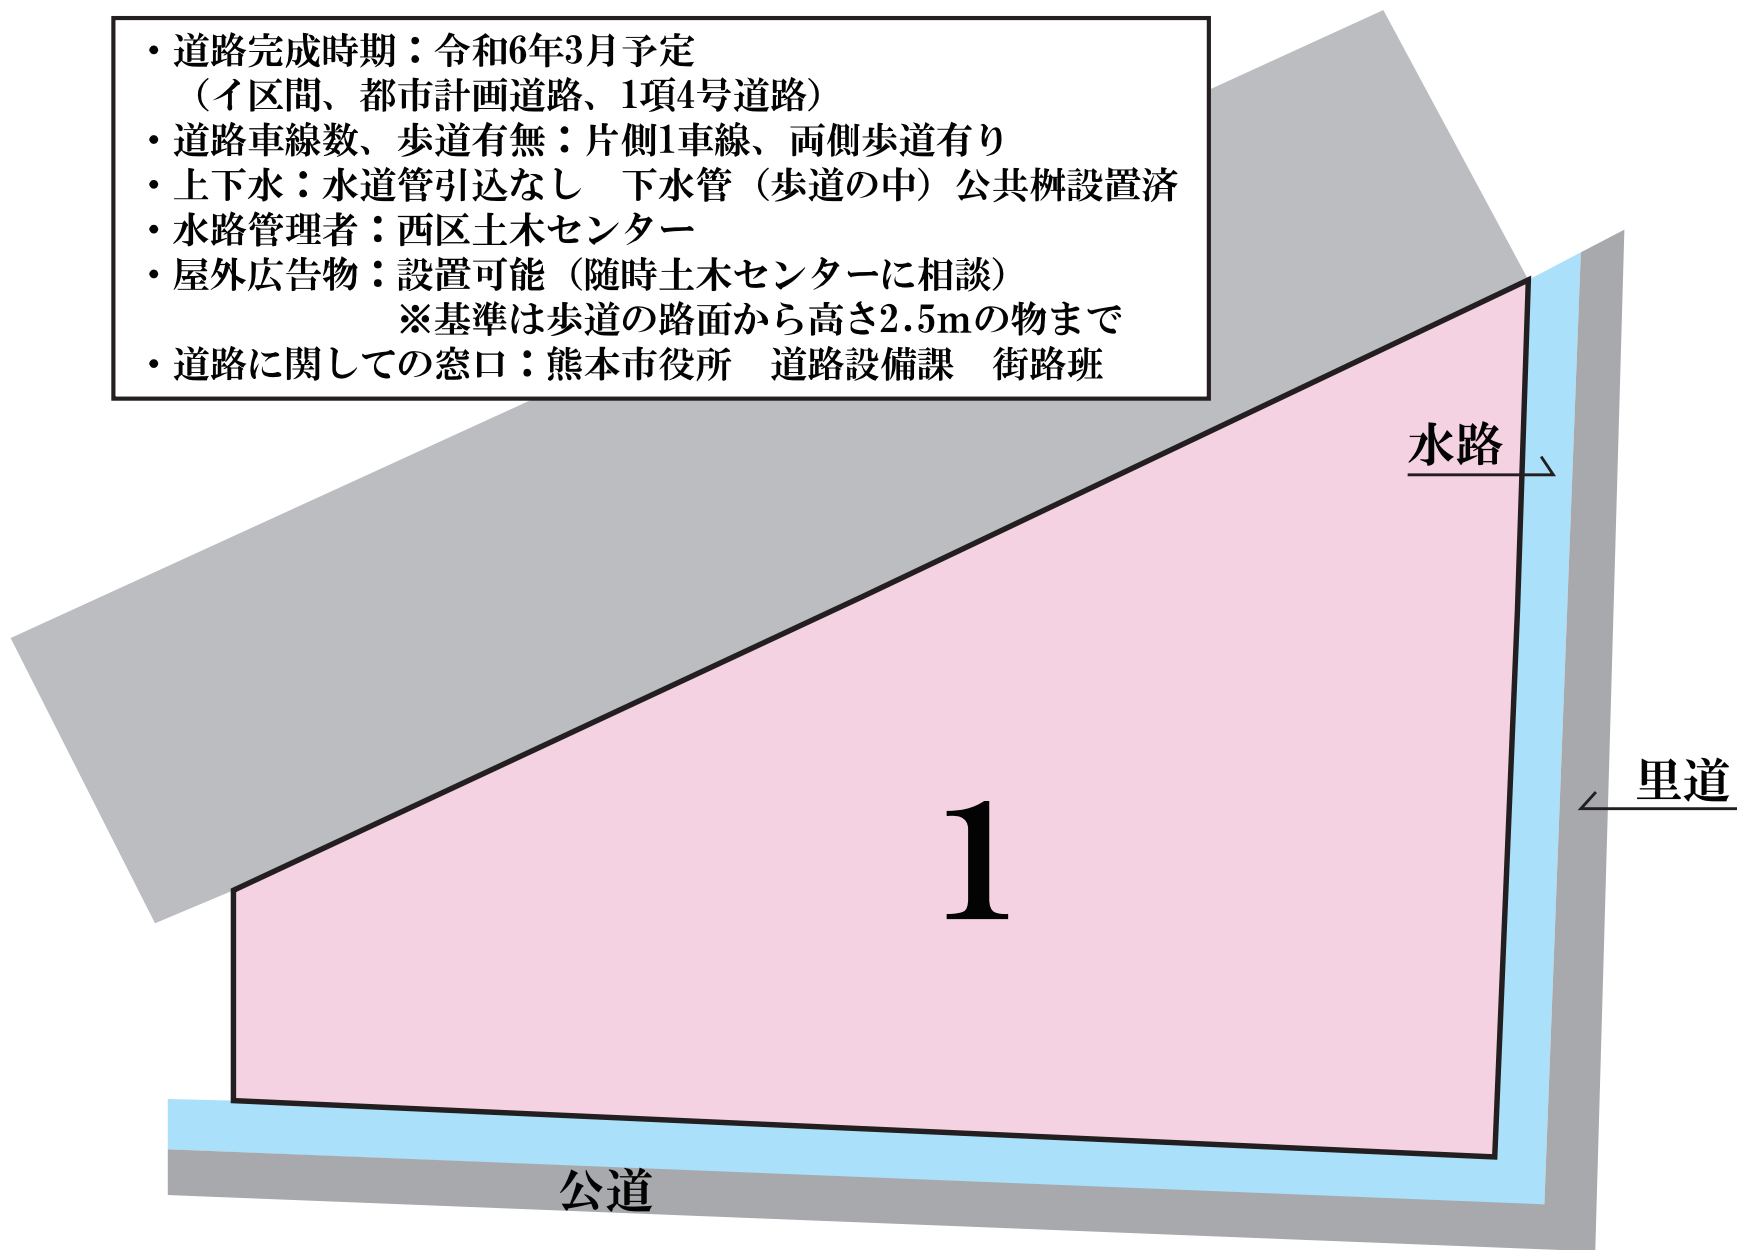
・道路完成時期：令和6年3月予定
（イ区間、都市計画道路、1項4号道路）
・道路車線数、歩道有無：片側1車線、両側歩道有り
・上下水：水道管引込なし　下水管（歩道の中）公共桝設置済
・水路管理者：西区土木センター
・屋外広告物：設置可能（随時土木センターに相談）
※基準は歩道の路面から高さ2.5mの物まで
・道路に関しての窓口：熊本市役所　道路設備課　街路班

水路

里道

1

公道